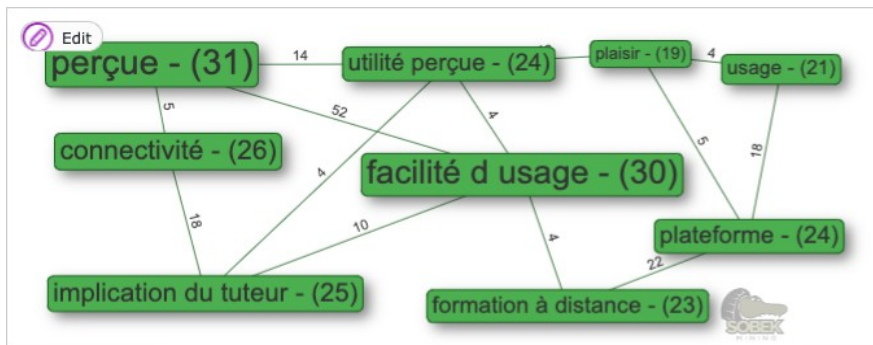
Edit

perçue - (31)

14

utilité perçue - (24)

plaisir - (19)

4

usage - (21)

5

52

4

connectivité - (26)

facilité d usage - (30)

5

18

4

18

10

plateforme - (24)

4

22

implication du tuteur - (25)

formation à distance - (23)

SOBEK
MINING